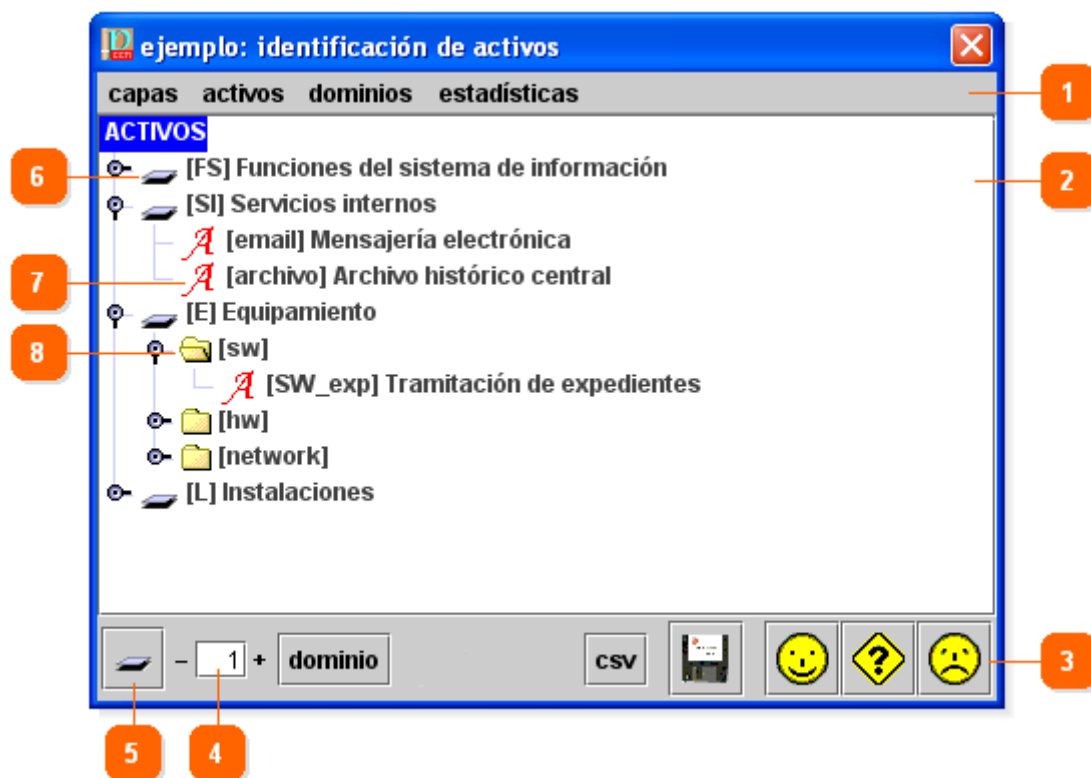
ejemplo: identificación de activos

capas activos dominios estadísticas

1

ACTIVOS

6

[FS] Funciones del sistema de información

2

[SI] Servicios internos

[email] Mensajería electrónica

7

[archivo] Archivo histórico central

[E] Equipamiento

8

[sw]

[SW_exp] Tramitación de expedientes

[hw]

[network]

[L] Instalaciones

– 1 + dominio

csv

3

?

5

4